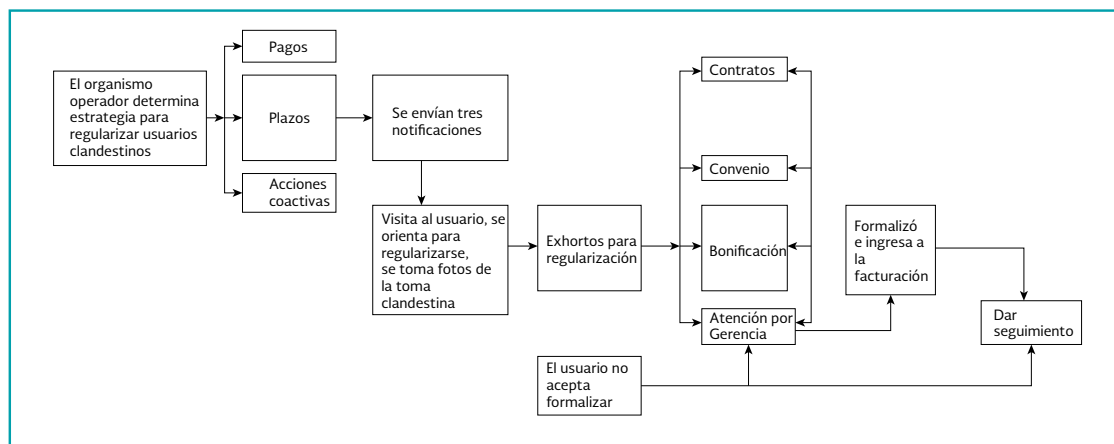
El organismo operador determina estrategia para regularizar usuarios clandestinos

Pagos

Plazos

Acciones coactivas

Se envían tres notificaciones

Visita al usuario, se orienta para regularizarse, se toma fotos de la toma clandestina

Exhortos para regularización

Contratos

Convenio

Bonificación

Atención por Gerencia

Formalizó e ingresa a la facturación

Dar seguimiento

El usuario no acepta formalizar